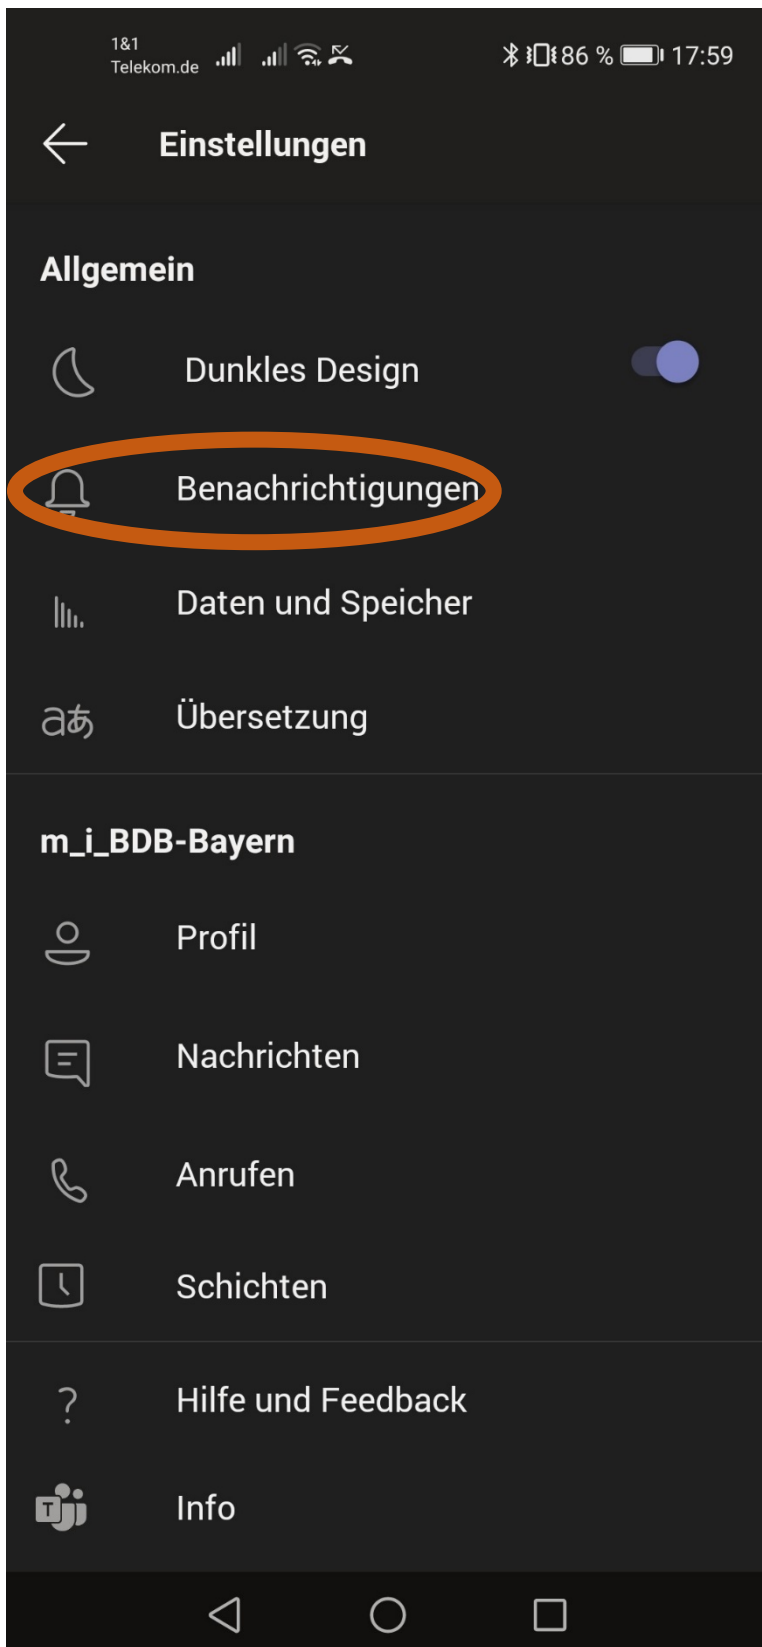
1&1
Telekom.de

86 % 17:59

Einstellungen

Allgemein

Dunkles Design

Benachrichtigungen

Daten und Speicher

aあ Übersetzung

m_i_BDB-Bayern

Profil

Nachrichten

Anrufen

Schichten

?
Hilfe und Feedback

T
Info